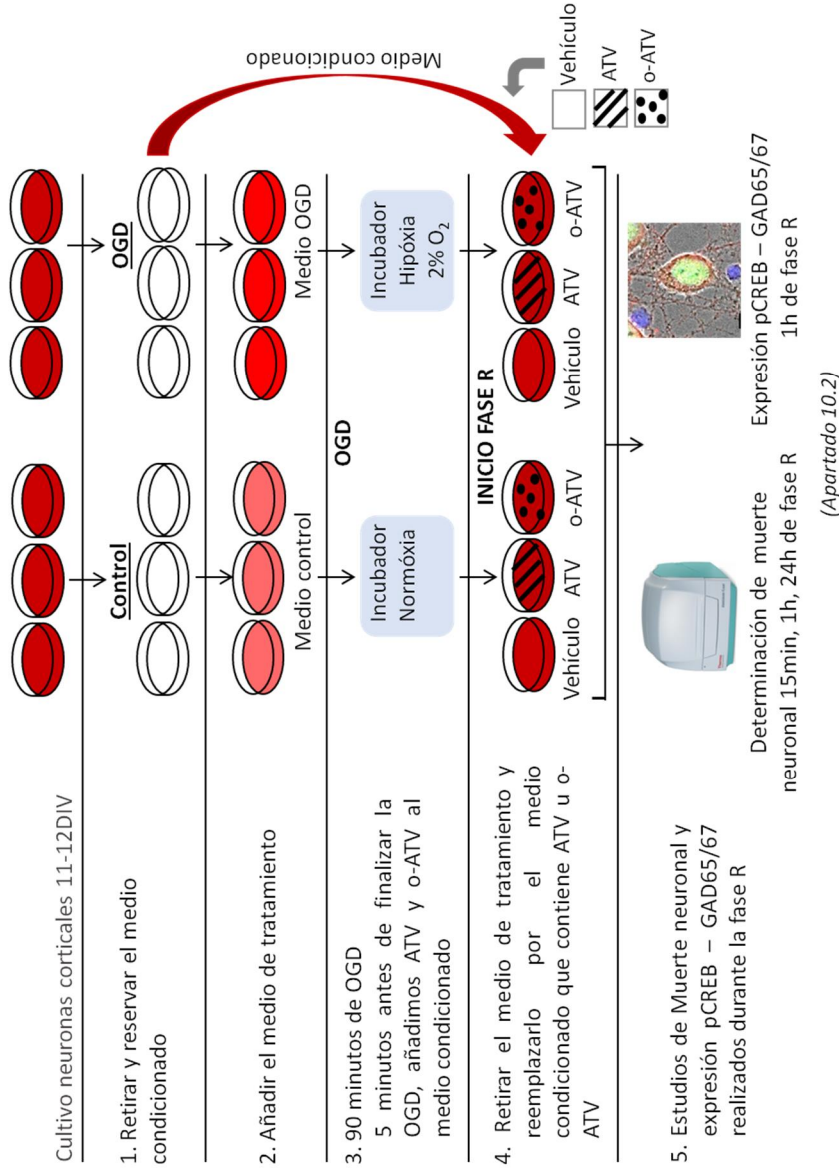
Cultivo neuronas corticales 11-12DIV

1. Retirar y reservar el medio condicionado

2. Añadir el medio de tratamiento

3. 90 minutos de OGD
5 minutos antes de finalizar la OGD, añadimos ATV y o-ATV al medio condicionado

4. Retirar el medio de tratamiento y reemplazarlo por el medio condicionado que contiene ATV u o-ATV

5. Estudios de Muerte neuronal y expresión pCREB – GAD65/67 realizados durante la fase R

Control

OGD

Medio control

Medio OGD

OGD

Incubador Normóxia

Incubador Hipóxia 2% $O_2$

INICIO FASE R

Vehículo ATV o-ATV

Vehículo ATV o-ATV

Medio condicionado

Vehículo

ATV

o-ATV

Determinación de muerte neuronal 15min, 1h, 24h de fase R

Expresión pCREB – GAD65/67 1h de fase R

(Apartado 10.2)